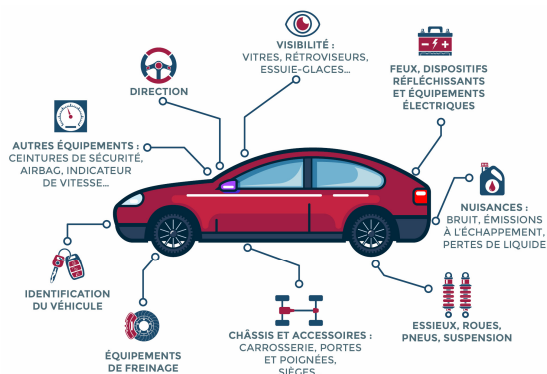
VISIBILITÉ :
VITRES, RÉTROVISEURS,
ESSUIE-GLACES...

DIRECTION

FEUX, DISPOSITIFS
RÉFLÉCHISSANTS
ET ÉQUIPEMENTS
ÉLECTRIQUES

AUTRES ÉQUIPEMENTS :
CEINTURES DE SÉCURITÉ,
AIRBAG, INDICATEUR
DE VITESSE...

NUISANCES :
BRUIT, ÉMISSIONS
À L'ÉCHAPPEMENT,
PERTES DE LIQUIDE

IDENTIFICATION
DU VÉHICULE

CHÂSSIS ET ACCESSOIRES :
CARROSSERIE, PORTES
ET POIGNÉES,
SIÈGES

ESSIEUX, ROUES,
PNEUS, SUSPENSION

ÉQUIPEMENTS
DE FREINAGE